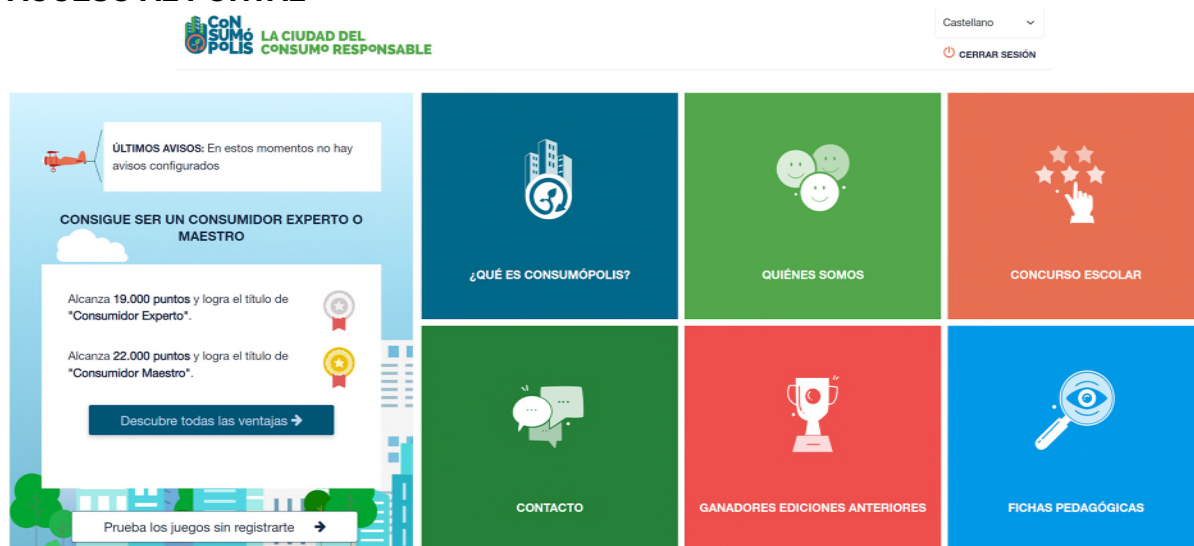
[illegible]

CoN SUMó POLIS LA CIUDAD DEL CONSUMO RESPONSABLE

Castellano

CERRAR SESIÓN

ÚLTIMOS AVISOS: En estos momentos no hay avisos configurados

CONSIGUE SER UN CONSUMIDOR EXPERTO O MAESTRO

Alcanza 19.000 puntos y logra el título de "Consumidor Experto".

Alcanza 22.000 puntos y logra el título de "Consumidor Maestro".

Descubre todas las ventajas →

Prueba los juegos sin registrarte →

¿QUÉ ES CONSUMÓPOLIS?

QUIÉNES SOMOS

CONCURSO ESCOLAR

CONTACTO

GANADORES EDICIONES ANTERIORES

FICHAS PEDAGÓGICAS